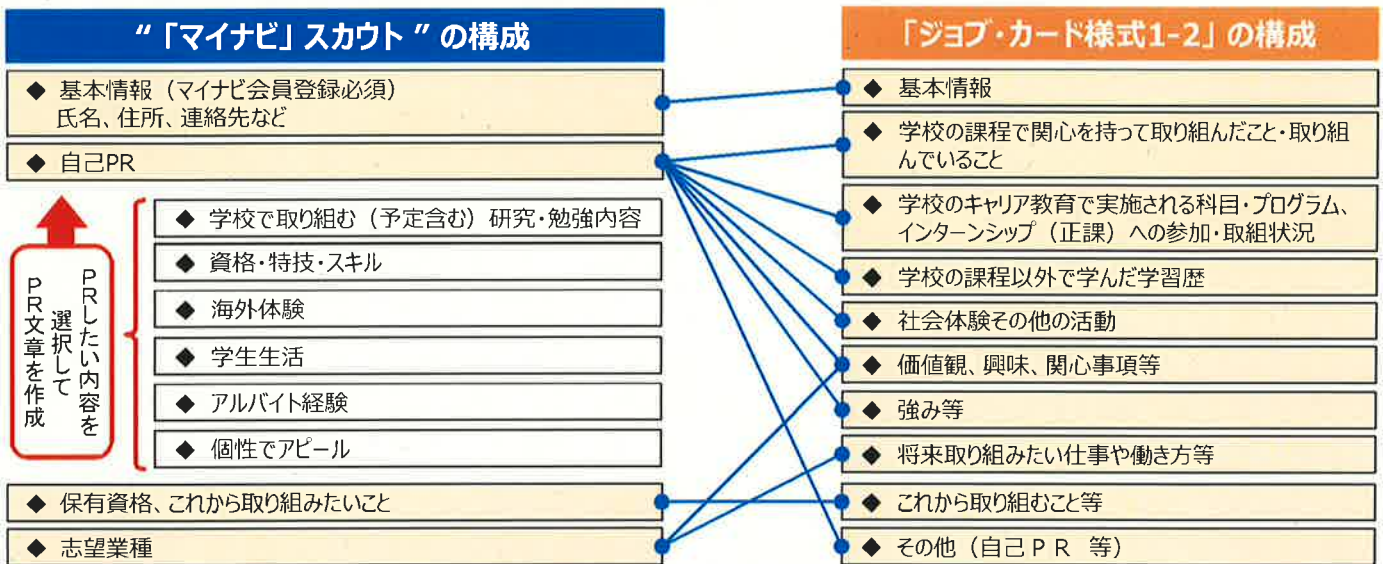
“「マイナビ」スカウト ” の構成

◆ 基本情報（マイナビ会員登録必須）
氏名、住所、連絡先など

◆ 自己PR

PRしたい内容を選択して
PR文章を作成

◆ 学校で取り組む（予定含む）研究・勉強内容

◆ 資格・特技・スキル

◆ 海外体験

◆ 学生生活

◆ アルバイト経験

◆ 個性でアピール

◆ 保有資格、これから取り組みたいこと

◆ 志望業種

「ジョブ・カード様式1-2」の構成

◆ 基本情報

◆ 学校の課程で関心を持って取り組んだこと・取り組んでいること

◆ 学校のキャリア教育で実施される科目・プログラム、インターンシップ（正課）への参加・取組状況

◆ 学校の課程以外で学んだ学習歴

◆ 社会体験その他の活動

◆ 価値観、興味、関心事項等

◆ 強み等

◆ 将来取り組みたい仕事や働き方等

◆ これから取り組むこと等

◆ その他（自己ＰＲ 等）